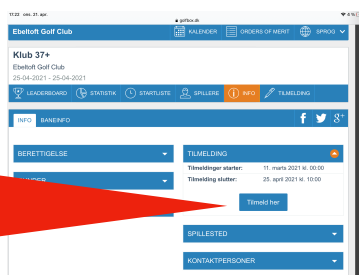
17.22 ons. 21. apr.

golfbox.dk

4 %

Ebeltoft Golf Club

KALENDER

ORDERS OF MERIT

SPROG

Klub 37+

Ebeltoft Golf Club

25-04-2021 - 25-04-2021

LEADERBOARD

STATISTIK

STARTLISTE

SPILLERE

INFO

TILMELDING

INFO

BANEINFO

BERETTIGELSE

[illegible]

TILMELDING

Tilmeldinger starter:

11. marts 2021 kl. 00:00

Tilmelding slutter:

25. april 2021 kl. 10:00

Tilmeld her

SPILLESTED

KONTAKTPERSONER